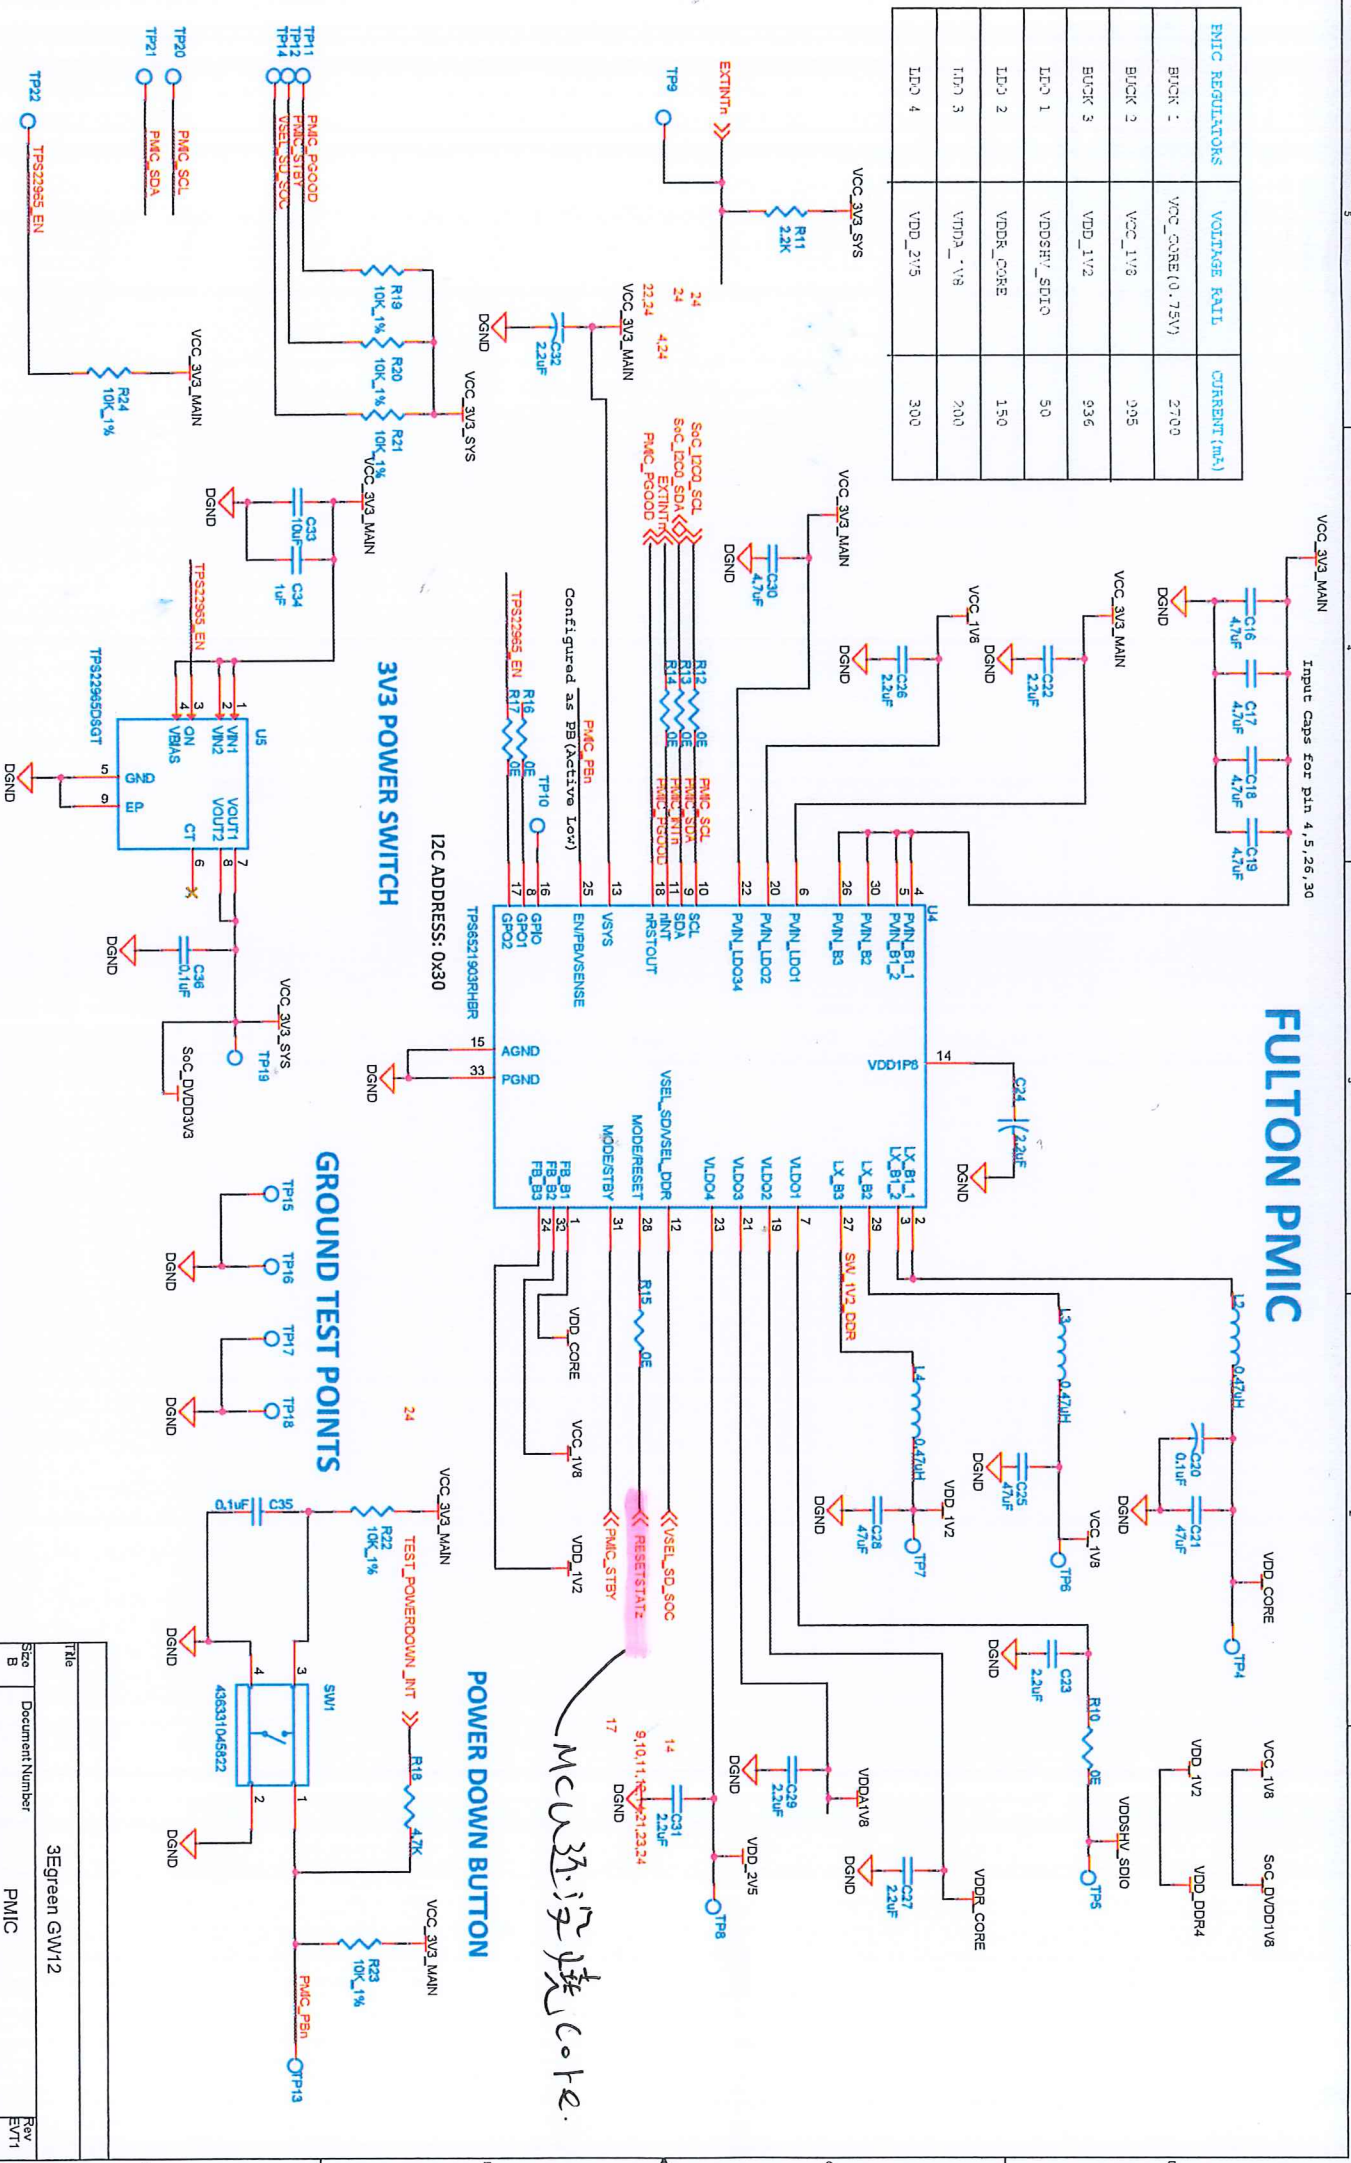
| PMIC REGULATORS | VOLTAGE RAIL | CURRENT(mA) |
|---|---|---|
| BUCK 1 | VCC_CORE(0.75V) | 2700 |
| BUCK 2 | VCC_1V8 | 505 |
| BUCK 3 | VDD_1V2 | 936 |
| LDO 1 | VDDSHV_SDIO | 50 |
| LDO 2 | VDDR_CORE | 150 |
| LDO 3 | VDDA_1V8 | 200 |
| LDO 4 | VDD_2V5 | 300 |

FULTON PMIC

Input Caps for pin 4,5,26,30

VCC_3V3_MAIN
C16 4.7uF
C17 4.7uF
C18 4.7uF
C19 4.7uF
DGND

VCC_3V3_SYS
R11 2.2K
EXTINTn
TP9

24
24
22,24
4,24
VCC_3V3_MAIN
C32 2.2uF
DGND

VCC_3V3_MAIN
C30 4.7uF
DGND

VCC_3V3_MAIN
C22 2.2uF
DGND

VCC_1V8
C26 2.2uF
DGND

TP11
TP12
TP14
PMIC_PGOOD
PMIC_STBY
VSEL_SD_SOC
R19 10K_1%
R20 10K_1%
R21 10K_1%
VCC_3V3_SYS

TP20
TP21
PMIC_SCL
PMIC_SDA

TP22
TPS22965_EN
VCC_3V3_MAIN
R24 10K_1%

SoC_I2C0_SCL
SoC_I2C0_SDA
EXTINTn
PMIC_PGOOD
R12 0E
R13 0E
R14 0E
PMIC_SCL
PMIC_SDA
PMIC_INTn
PMIC_PGOOD

Configured as PB(Active Low)
PMIC_PBn
TPS22965_EN
R16 0E
R17 0E
TP10

U4
4 PVIN_B1_1
5 PVIN_B1_2
30 PVIN_B2
26 PVIN_B3
6 PVIN_LDO1
20 PVIN_LDO2
22 PVIN_LDO34
10 SCL
9 SDA
11 nINT
18 nRSTOUT
13 VSYS
25 EN/PB/VSENSE
16 GPIO
8 GPO1
17 GPO2
TPS6521903RHBR
I2C ADDRESS: 0x30
15 AGND
33 PGND
DGND
14 VDD1P8
C24 2.2uF
DGND
LX_B1_1 3
LX_B1_2 2
LX_B2 29
LX_B3 27
VLDO1 7
VLDO2 19
VLDO3 21
VLDO4 23
VSEL_SD/VSEL_DDR 12
MODE/RESET 28
MODE/STBY 31
FB_B1 1
FB_B2 32
FB_B3 24

L2 0.47uH
C20 0.1uF
C21 47uF
DGND
VDD_CORE
TP4

L3 0.47uH
C25 47uF
DGND
VCC_1V8
TP6

SW_1V2_DDR
L4 0.47uH
C28 47uF
DGND
VDD_1V2
TP7

VDD_CORE
VCC_1V8
VDD_1V2
R15 0E
RESETSTATZ
PMIC_STBY
VSEL_SD_SOC

C23 2.2uF
DGND
R10 0E
VDDSHV_SDIO
TP5
VDDR_CORE
C27 2.2uF
DGND

VDDA1V8
C29 2.2uF
DGND
VDD_2V5
C31 2.2uF
DGND
TP8
14
9,10,11,12,21,23,24
17

VCC_1V8 SoC_DVDD1V8
VDD_1V2 VDD_DDR4

MCU复位连接core

VCC_3V3_MAIN
C33 10uF
C34 1uF
DGND
TPS22965_EN
U5
1 VIN1
2 VIN2
3 ON
4 VBIAS
5 GND
9 EP
VOUT1 7
VOUT2 8
CT 6
TPS22965DSGT
DGND
C36 0.1uF
DGND
VCC_3V3_SYS
TP19
SoC_DVDD3V3

3V3 POWER SWITCH

GROUND TEST POINTS
TP15
TP16
TP17
TP18
DGND
DGND
24

POWER DOWN BUTTON
VCC_3V3_MAIN
R22 10K_1%
C35 0.1uF
TEST_POWERDOWN_INT
R18 4.7K
SW1
436331045822
3 4 1 2
DGND
DGND
VCC_3V3_MAIN
R23 10K_1%
PMIC_PBn
TP13

Title
3Egreen GW12
Size B
Document Number
PMIC
Rev EVT1